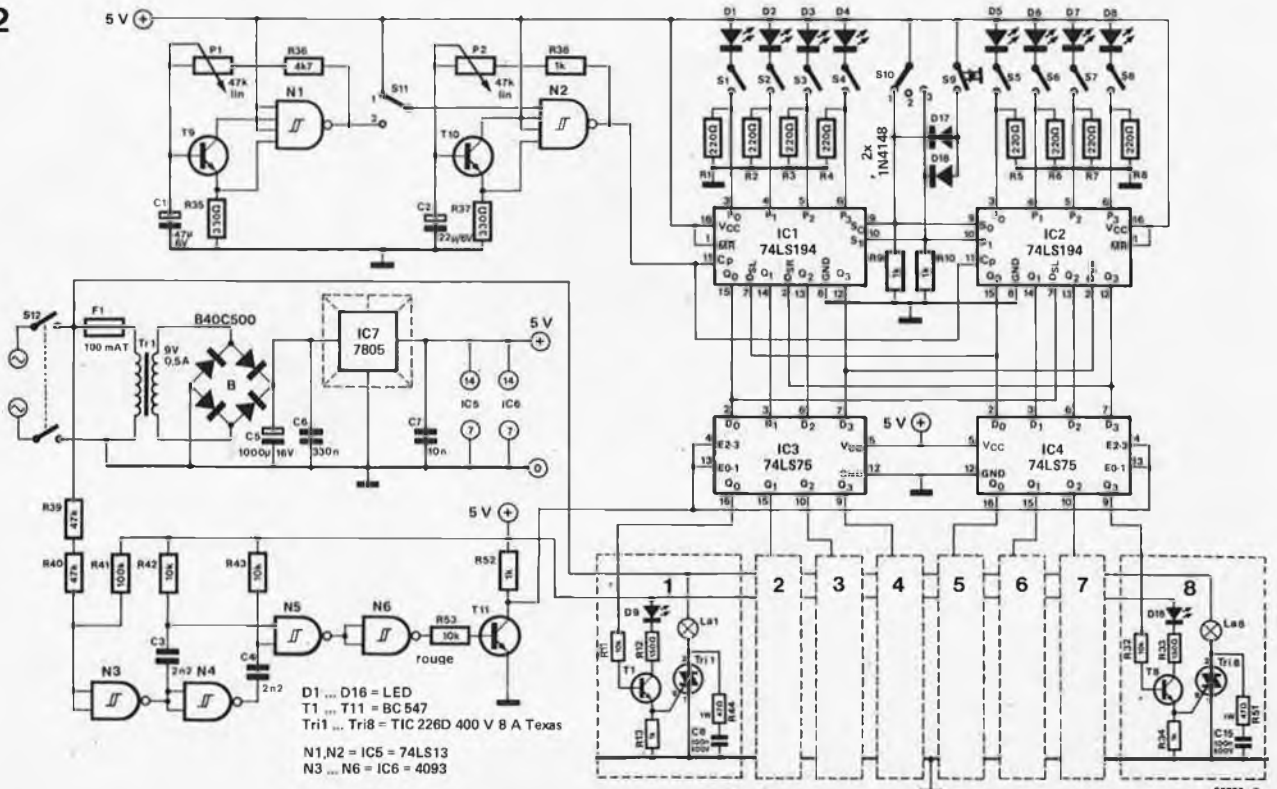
2

5 V

P1 47k lin
R36 4k7
N1
S11
P2 47k lin
R36 1k
N2
T9
T10
C1 47µ 6V
R35 330Ω
C2 22µ/6V
R37 330Ω

D1 D2 D3 D4
S1 S2 S3 S4
220Ω 220Ω 220Ω 220Ω
R1 R2 R3 R4
S10
S9
2x 1N4148
D17
D18
D5 D6 D7 D8
S5 S6 S7 S8
220Ω 220Ω 220Ω 220Ω
R5 R6 R7 R8

IC1 74LS194
IC2 74LS194
VCC MR Cp P0 P1 P2 P3 S0 S1 Q0 Q1 Q2 Q3 DSL DSR GND
R9 1k
R10 1k

S12
F1 100 mAT
Tr1 6V 0,5A
B40C500
B
C5 1000µ 16V
C6 330n
IC7 7805
C7 10n
5 V
14 14
IC5 IC6
7 7
0

IC3 74LS75
IC4 74LS75
D0 D1 D2 D3 E2-3 E0-1 VCC GND Q0 Q1 Q2 Q3
5 V

R39 47k
R40 47k
R41 100k
R42 10k
R43 10k
R52 1k
5 V
N5
N6
R53 10k
rouge
T11
C3 2n2
C4 2n2
N3
N4

D1 ... D16 = LED
T1 ... T11 = BC 547
Tri1 ... Tri8 = TIC 226D 400 V 8 A Texas

N1,N2 = IC5 = 74LS13
N3 ... N6 = IC6 = 4093

1
D9
R11 10k
R12 100Ω
La1
T1
Tri1
R13 1k
R44 470
C8 100n 400V

2 3 4 5 6 7

8
D16
R32 10k
R33 100Ω
La8
T8
Tri8
R34 1k
R51 470
C15 100n 400V